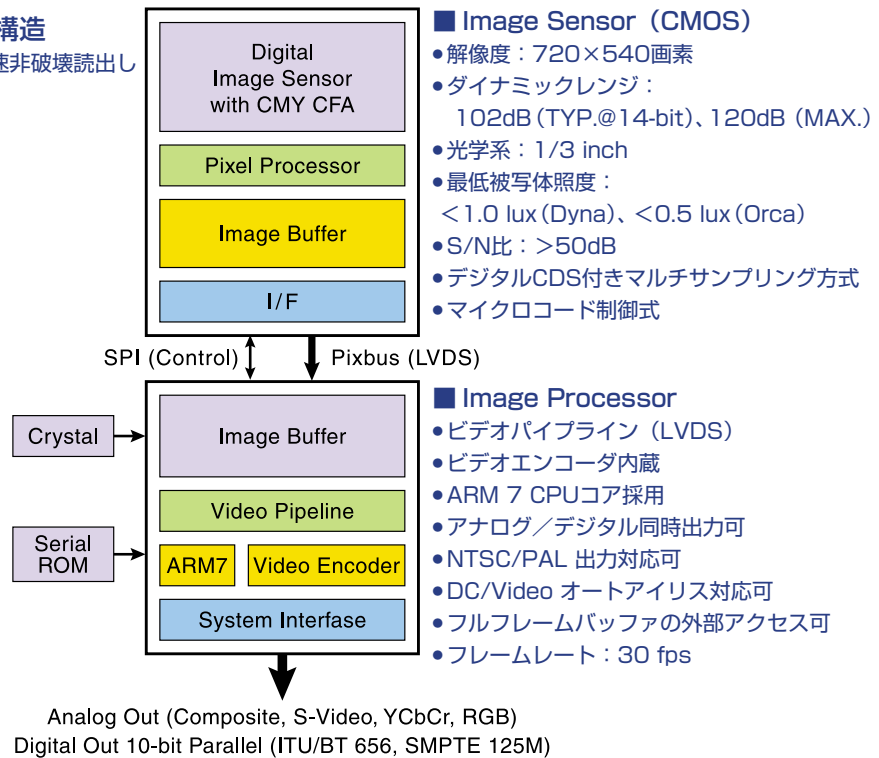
構造
速非破壊読出し

Digital Image Sensor with CMY CFA

Pixel Processor

Image Buffer

I/F

SPI (Control)

Pixbus (LVDS)

Crystal

Image Buffer

Video Pipeline

Serial ROM

ARM7

Video Encoder

System Interfase

Analog Out (Composite, S-Video, YCbCr, RGB)
Digital Out 10-bit Parallel (ITU/BT 656, SMPTE 125M)

■ Image Sensor（CMOS）
●解像度：720×540画素
●ダイナミックレンジ：
102dB（TYP.@14-bit）、120dB（MAX.）
●光学系：1/3 inch
●最低被写体照度：
＜1.0 lux（Dyna）、＜0.5 lux（Orca）
●S/N比：＞50dB
●デジタルCDS付きマルチサンプリング方式
●マイクロコード制御式

■ Image Processor
●ビデオパイプライン（LVDS）
●ビデオエンコーダ内蔵
●ARM 7 CPUコア採用
●アナログ／デジタル同時出力可
●NTSC/PAL 出力対応可
●DC/Video オートアイリス対応可
●フルフレームバッファの外部アクセス可
●フレームレート：30 fps